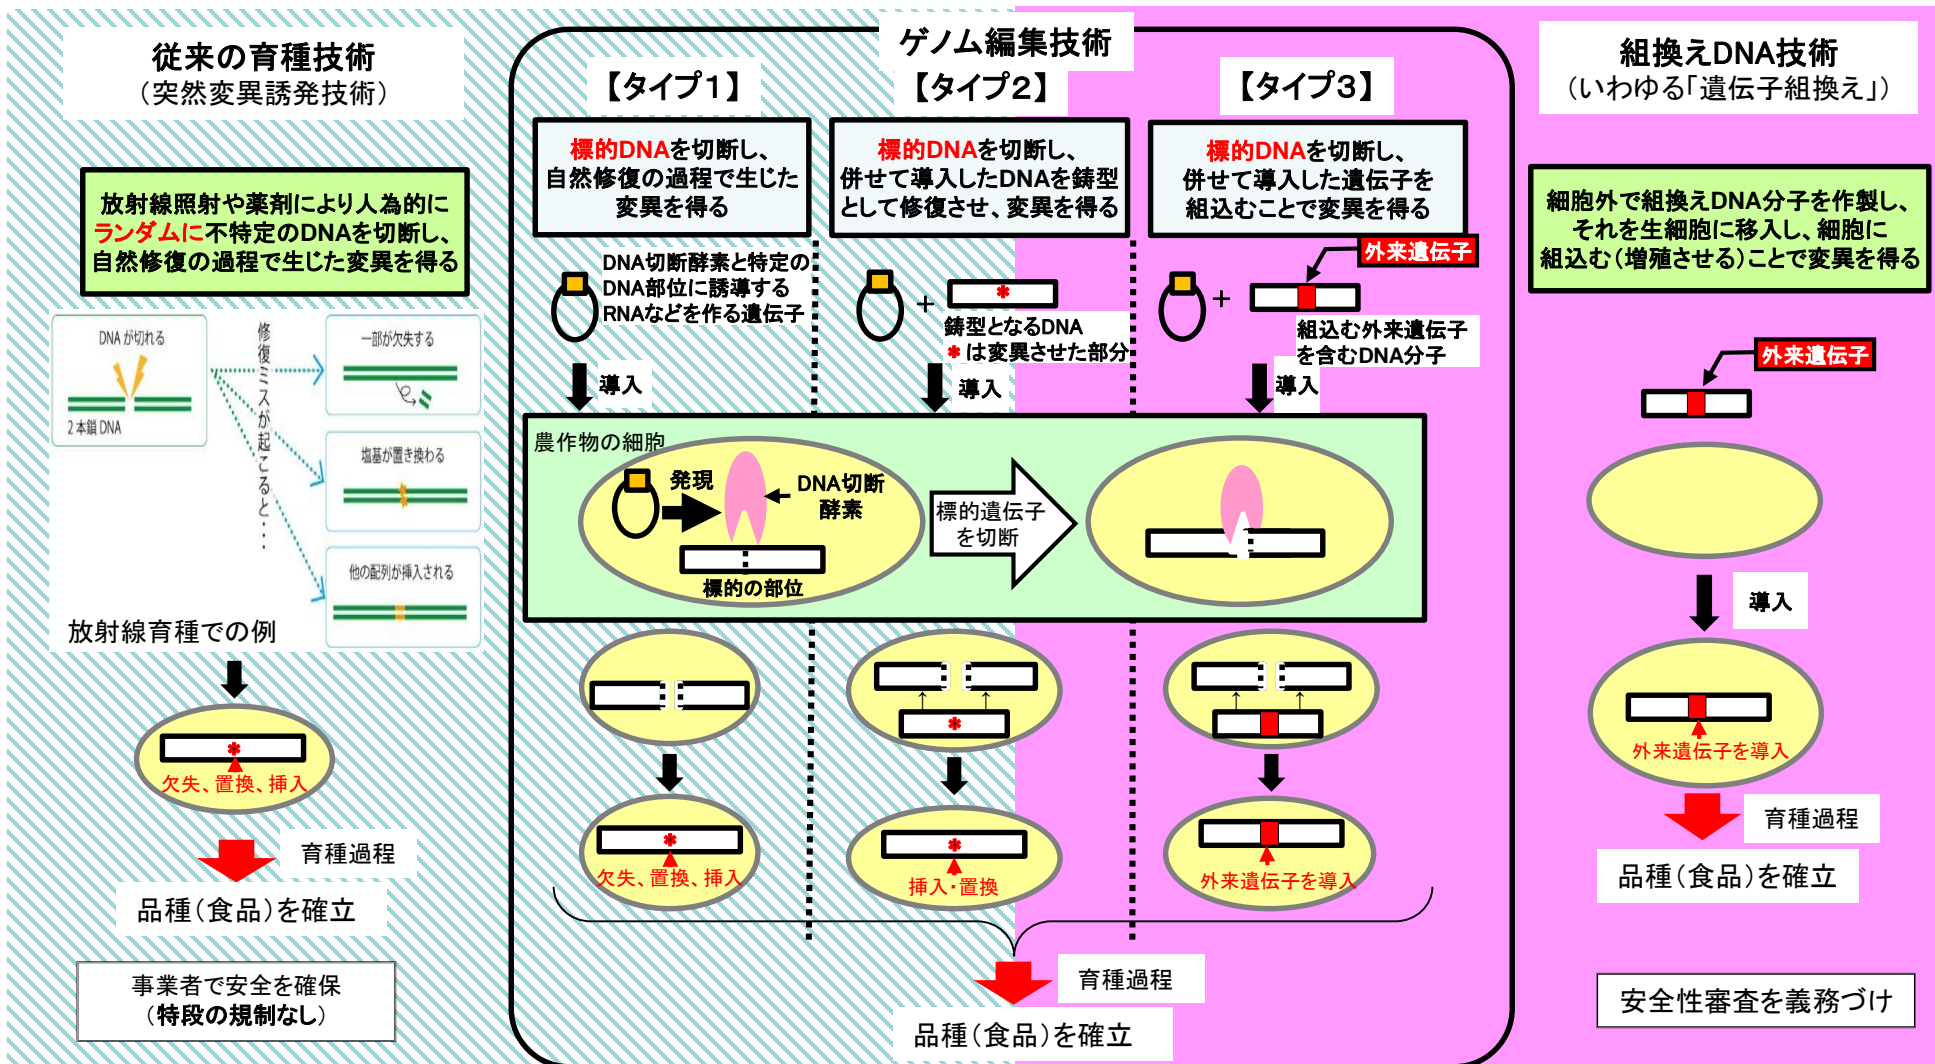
従来の育種技術
（突然変異誘発技術）

放射線照射や薬剤により人為的にランダムに不特定のDNAを切断し、自然修復の過程で生じた変異を得る

DNAが切れる

2本鎖DNA

修復ミスが起こると・・・

一部が欠失する

塩基が置き換わる

他の配列が挿入される

放射線育種での例

欠失、置換、挿入

育種過程

品種（食品）を確立

事業者で安全を確保
（特段の規制なし）

ゲノム編集技術

【タイプ1】

標的DNAを切断し、自然修復の過程で生じた変異を得る

DNA切断酵素と特定のDNA部位に誘導するRNAなどを作る遺伝子

導入

【タイプ2】

標的DNAを切断し、併せて導入したDNAを鋳型として修復させ、変異を得る

鋳型となるDNA
＊は変異させた部分

導入

【タイプ3】

標的DNAを切断し、併せて導入した遺伝子を組込むことで変異を得る

外来遺伝子

組込む外来遺伝子を含むDNA分子

導入

農作物の細胞

発現

DNA切断酵素

標的の部位

標的遺伝子を切断

欠失、置換、挿入

挿入・置換

外来遺伝子を導入

育種過程

品種（食品）を確立

組換えDNA技術
（いわゆる「遺伝子組換え」）

細胞外で組換えDNA分子を作製し、それを生細胞に移入し、細胞に組込む（増殖させる）ことで変異を得る

外来遺伝子

導入

外来遺伝子を導入

育種過程

品種（食品）を確立

安全性審査を義務づけ